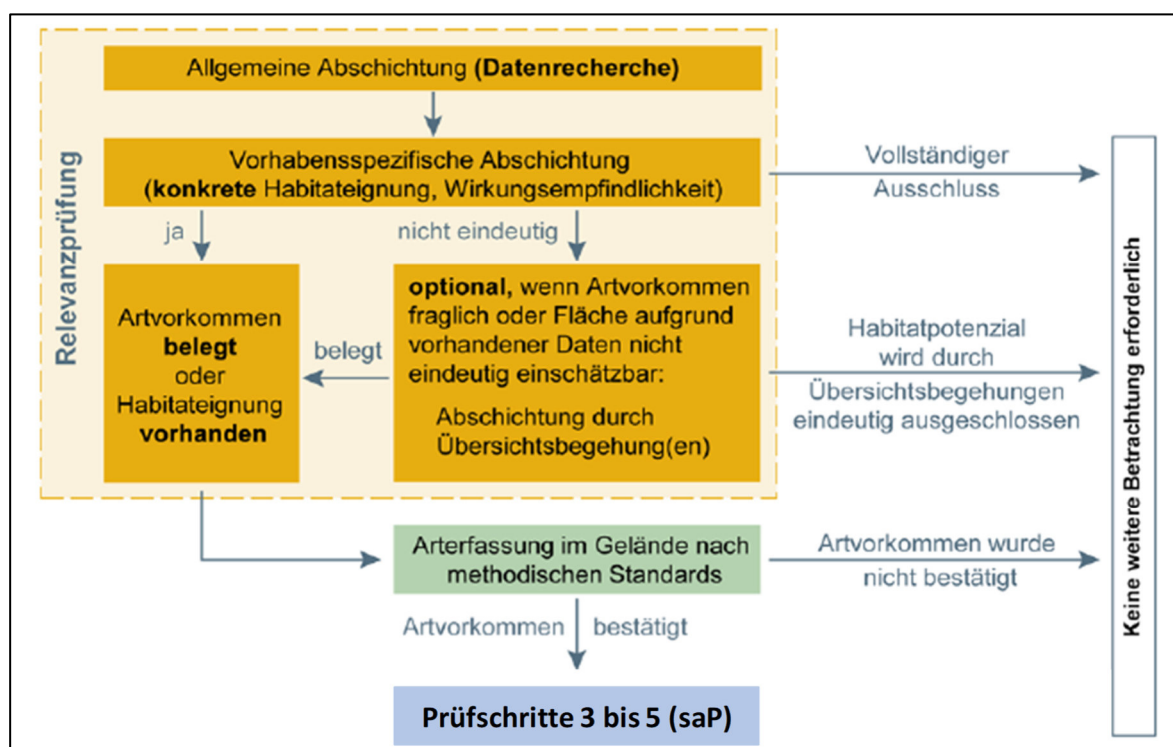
Relevanzprüfung

Allgemeine Abschichtung (Datenrecherche)

Vorhabensspezifische Abschichtung (konkrete Habitateignung, Wirkungsempfindlichkeit)

Vollständiger Ausschluss

ja

nicht eindeutig

Artvorkommen belegt oder Habitateignung vorhanden

belegt

optional, wenn Artvorkommen fraglich oder Fläche aufgrund vorhandener Daten nicht eindeutig einschätzbar:

Abschichtung durch Übersichtsbegehung(en)

Habitatpotenzial wird durch Übersichtsbegehungen eindeutig ausgeschlossen

Arterfassung im Gelände nach methodischen Standards

Artvorkommen wurde nicht bestätigt

Artvorkommen bestätigt

Prüfschritte 3 bis 5 (saP)

Keine weitere Betrachtung erforderlich